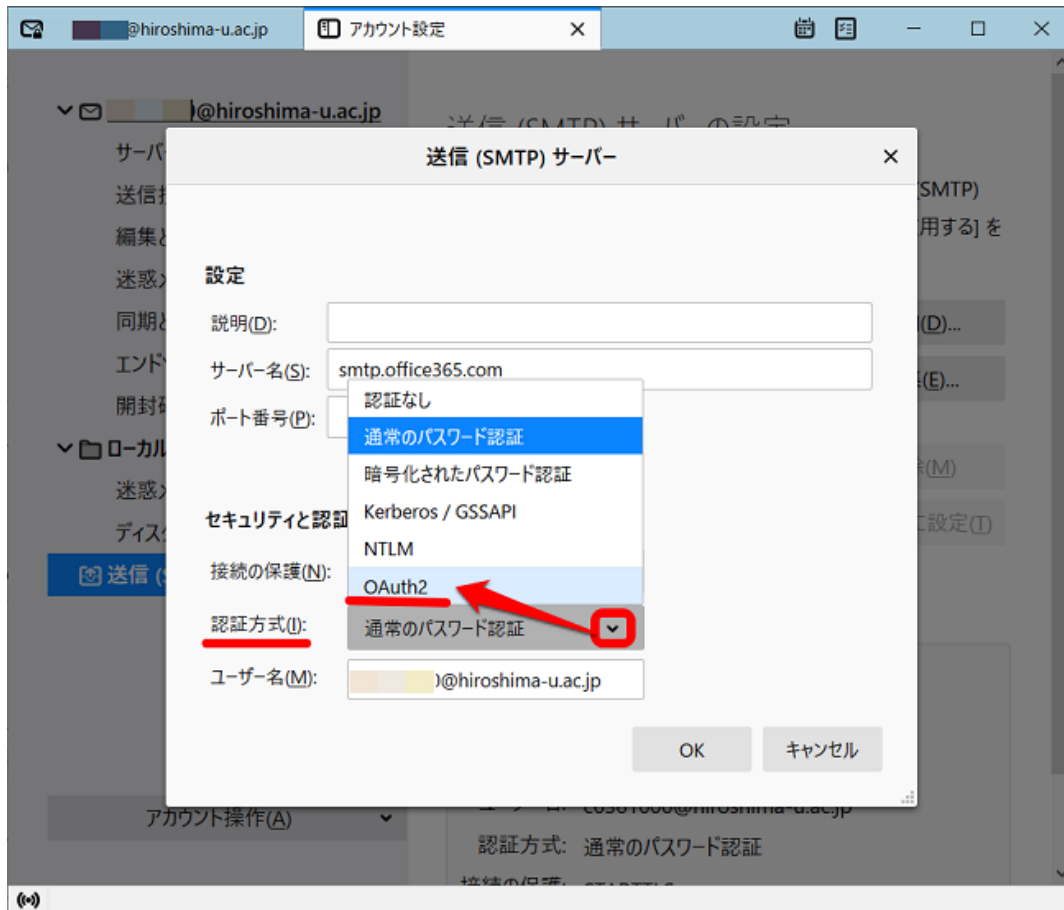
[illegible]@hiroshima-u.ac.jp
アカウント設定

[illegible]@hiroshima-u.ac.jp
サーバ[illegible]
送信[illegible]
編集と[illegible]
迷惑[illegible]
同期と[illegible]
エンド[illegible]
開封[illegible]
ローカル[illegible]
迷惑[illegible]
ディス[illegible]
送信 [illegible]

送信 (SMTP) サーバーの設定
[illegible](SMTP)
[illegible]用する] を
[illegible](D)...
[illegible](E)...
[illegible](M)
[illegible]に設定(T)

送信 (SMTP) サーバー

設定
説明(D):
サーバー名(S): smtp.office365.com
ポート番号(P):

セキュリティと認証
接続の保護(N):
認証方式(I): 通常のパスワード認証
ユーザー名(M): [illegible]@hiroshima-u.ac.jp

認証なし
通常のパスワード認証
暗号化されたパスワード認証
Kerberos / GSSAPI
NTLM
OAuth2

OK
キャンセル

アカウント操作(A)

ユーザー名: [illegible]@hiroshima-u.ac.jp
認証方式: 通常のパスワード認証
接続の保護: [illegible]